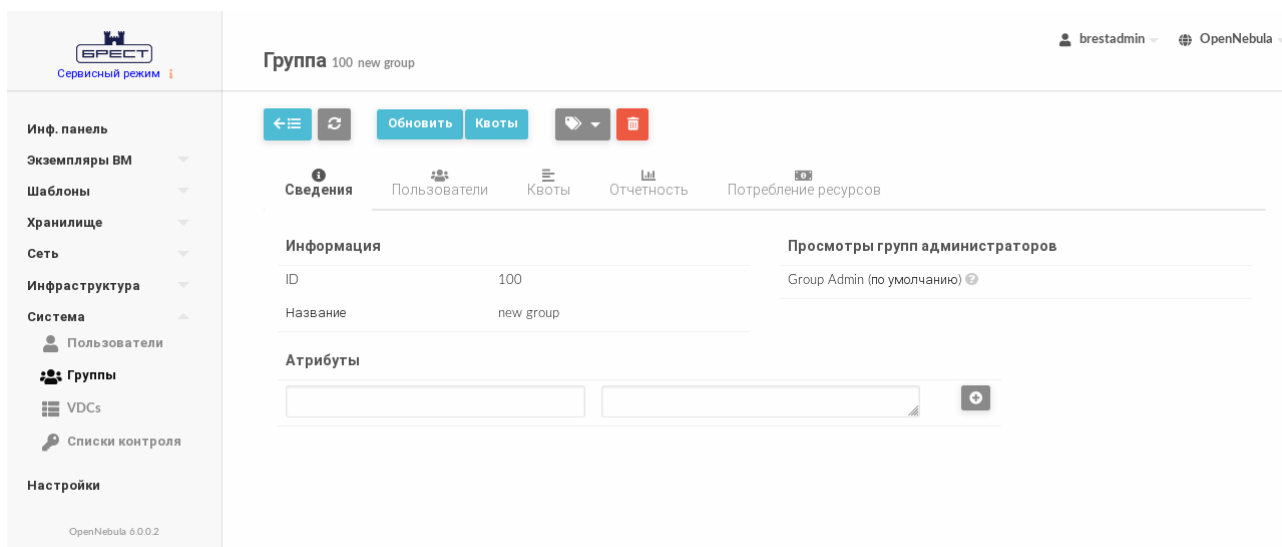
БРЕСТ
Сервисный режим

Инф. панель
Экземпляры ВМ
Шаблоны
Хранилище
Сеть
Инфраструктура
Система
Пользователи
Группы
VDCs
Списки контроля
Настройки

OpenNebula 6.0.0.2

Группа 100 new group

brestadmin
OpenNebula

Обновить
Квоты

Сведения
Пользователи
Квоты
Отчетность
Потребление ресурсов

Информация

| ID | 100 |
|---|---|
| Название | new group |

Просмотры групп администраторов

Group Admin (по умолчанию)

Атрибуты